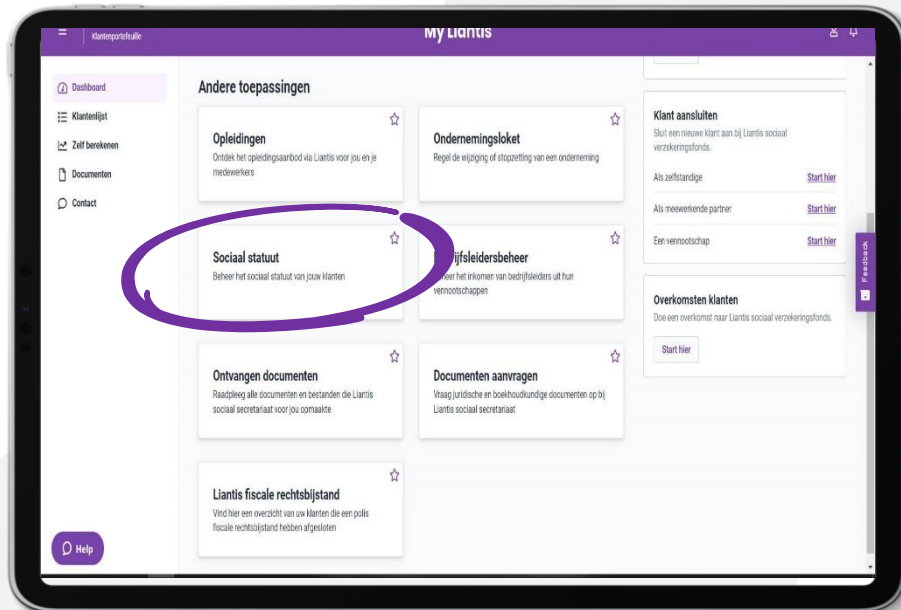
Klantenportefeuille

My Liantis

Dashboard
Klantenlijst
Zelf berekenen
Documenten
Contact

Andere toepassingen

Opleidingen
Ontdek het opleidingsaanbod via Liantis voor jou en je medewerkers

Ondernemingsloket
Regel de wijziging of stopzetting van een onderneming

Sociaal statuut
Beheer het sociaal statuut van jouw klanten

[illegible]ijfsleidersbeheer
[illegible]eer het inkomen van bedrijfsleiders uit hun vennootschappen

Ontvangen documenten
Raadpleeg alle documenten en bestanden die Liantis sociaal secretariaat voor jou opmaakte

Documenten aanvragen
Vraag juridische en boekhoudkundige documenten op bij Liantis sociaal secretariaat

Liantis fiscale rechtsbijstand
Vind hier een overzicht van uw klanten die een polis fiscale rechtsbijstand hebben afgesloten

Klant aansluiten
Sluit een nieuwe klant aan bij Liantis sociaal verzekeringsfonds.

Als zelfstandige Start hier
Als meewerkende partner Start hier
Een vennootschap Start hier

Overkomsten klanten
Doe een overkomst naar Liantis sociaal verzekeringsfonds.
Start hier

Feedback

Help